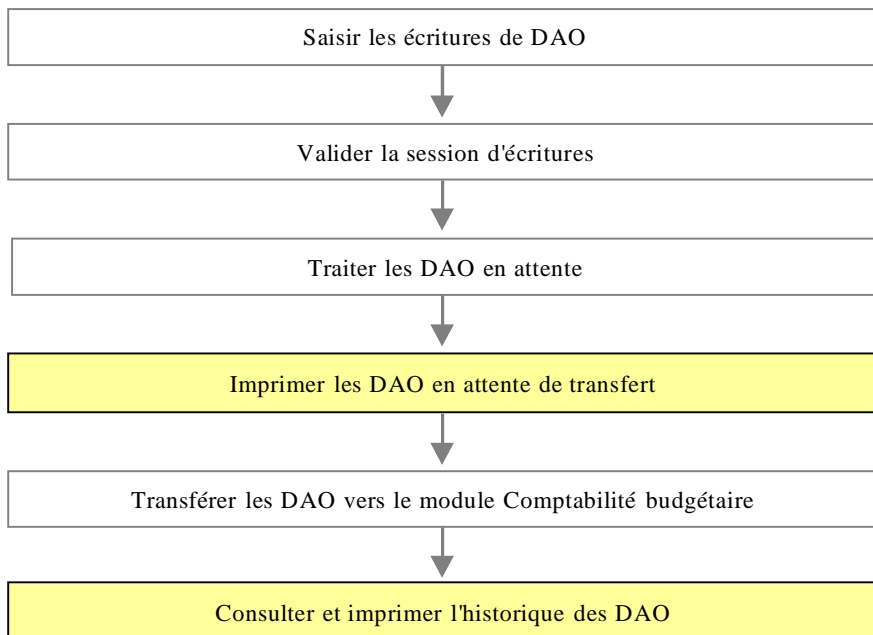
Saisir les écritures de DAO

Valider la session d'écritures

Traiter les DAO en attente

Imprimer les DAO en attente de transfert

Transférer les DAO vers le module Comptabilité budgétaire

Consulter et imprimer l'historique des DAO